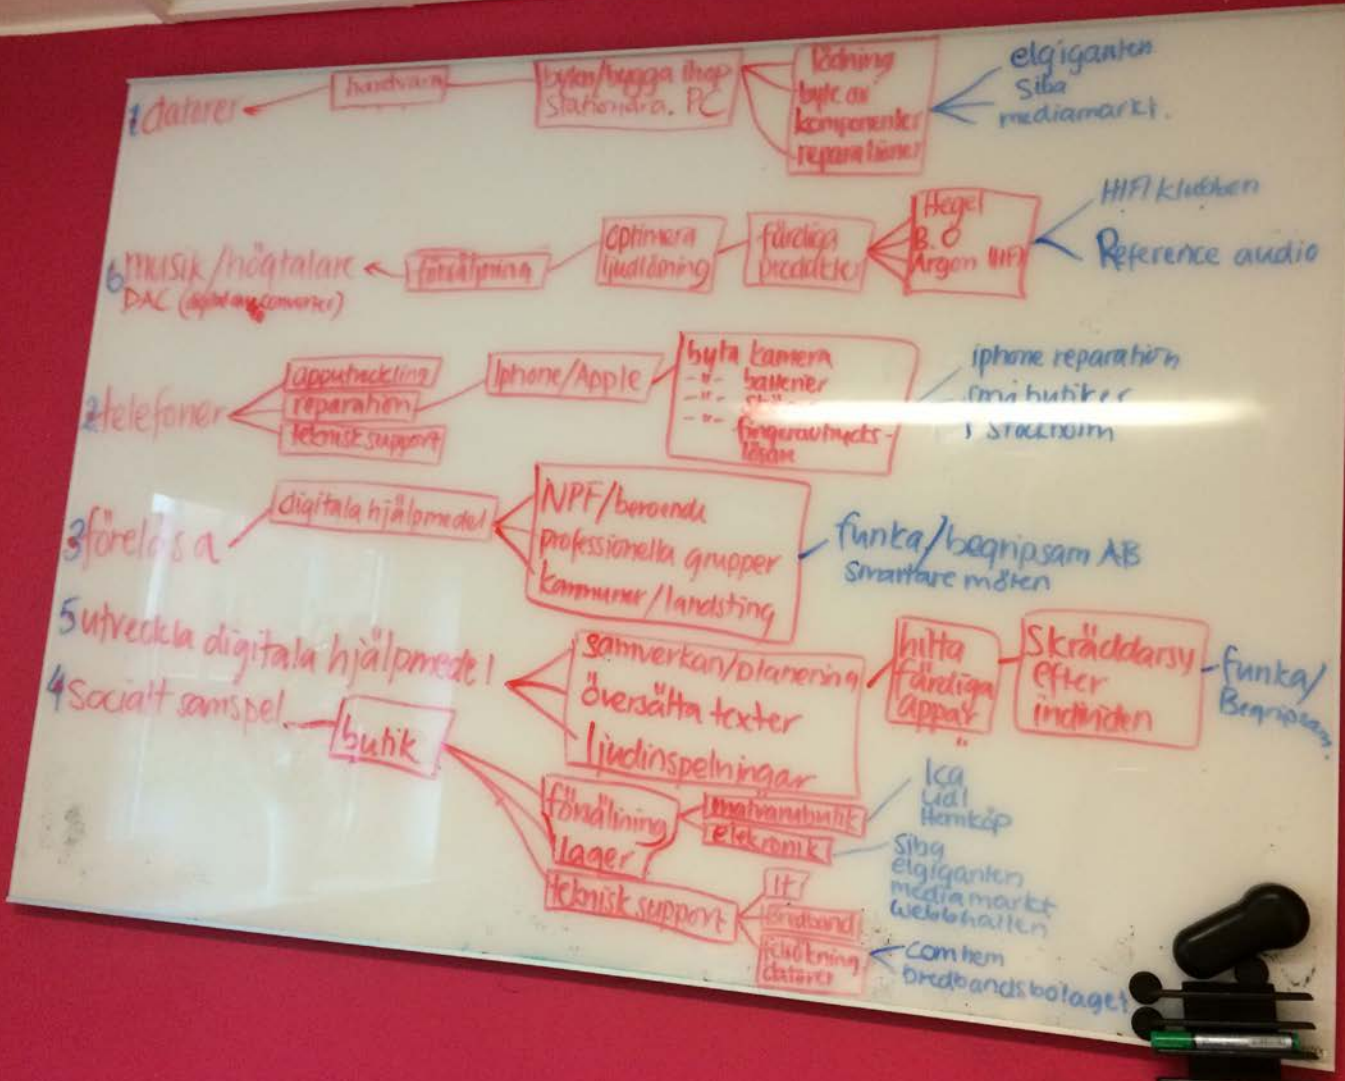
1 datorer
hårdvara
byten/bygga ihop Stationära. PC
Rådning byte av komponenter reparationer
elgiganten Siba mediamarkt.

6 musik/högtalare DAC (digital analog converter)
försäljning
optimera ljudlåtning
färdiga produkter
Hegel B.O Argon HIFI
HIFI klubben
Reference audio

2 telefoner
apputveckling
reparation
teknisk support
Iphone/Apple
byta kamera
-"- batterier
-"- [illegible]
-"- fingeravtrycks-läsare
iphone reparation
små butiker
i Stockholm

3 föreläsa
digitala hjälpmedel
NPF/beroende
professionella grupper
kommuner/landsting
funka/begripsam AB
smartare möten

5 utveckla digitala hjälpmedel
4 Socialt samspel
samverkan/planering
översätta texter
ljudinspelningar
hitta färdiga appar
Skräddarsy efter individen
-funka/ Begripsam
butik
försäljning
lager
matvarubutik
elektronik
Ica Lidl Hemköp
Siba elgiganten mediamarkt Webbhallen
teknisk support
It
Bredband
felsökning datorer
Com hem
bredbandsbolaget